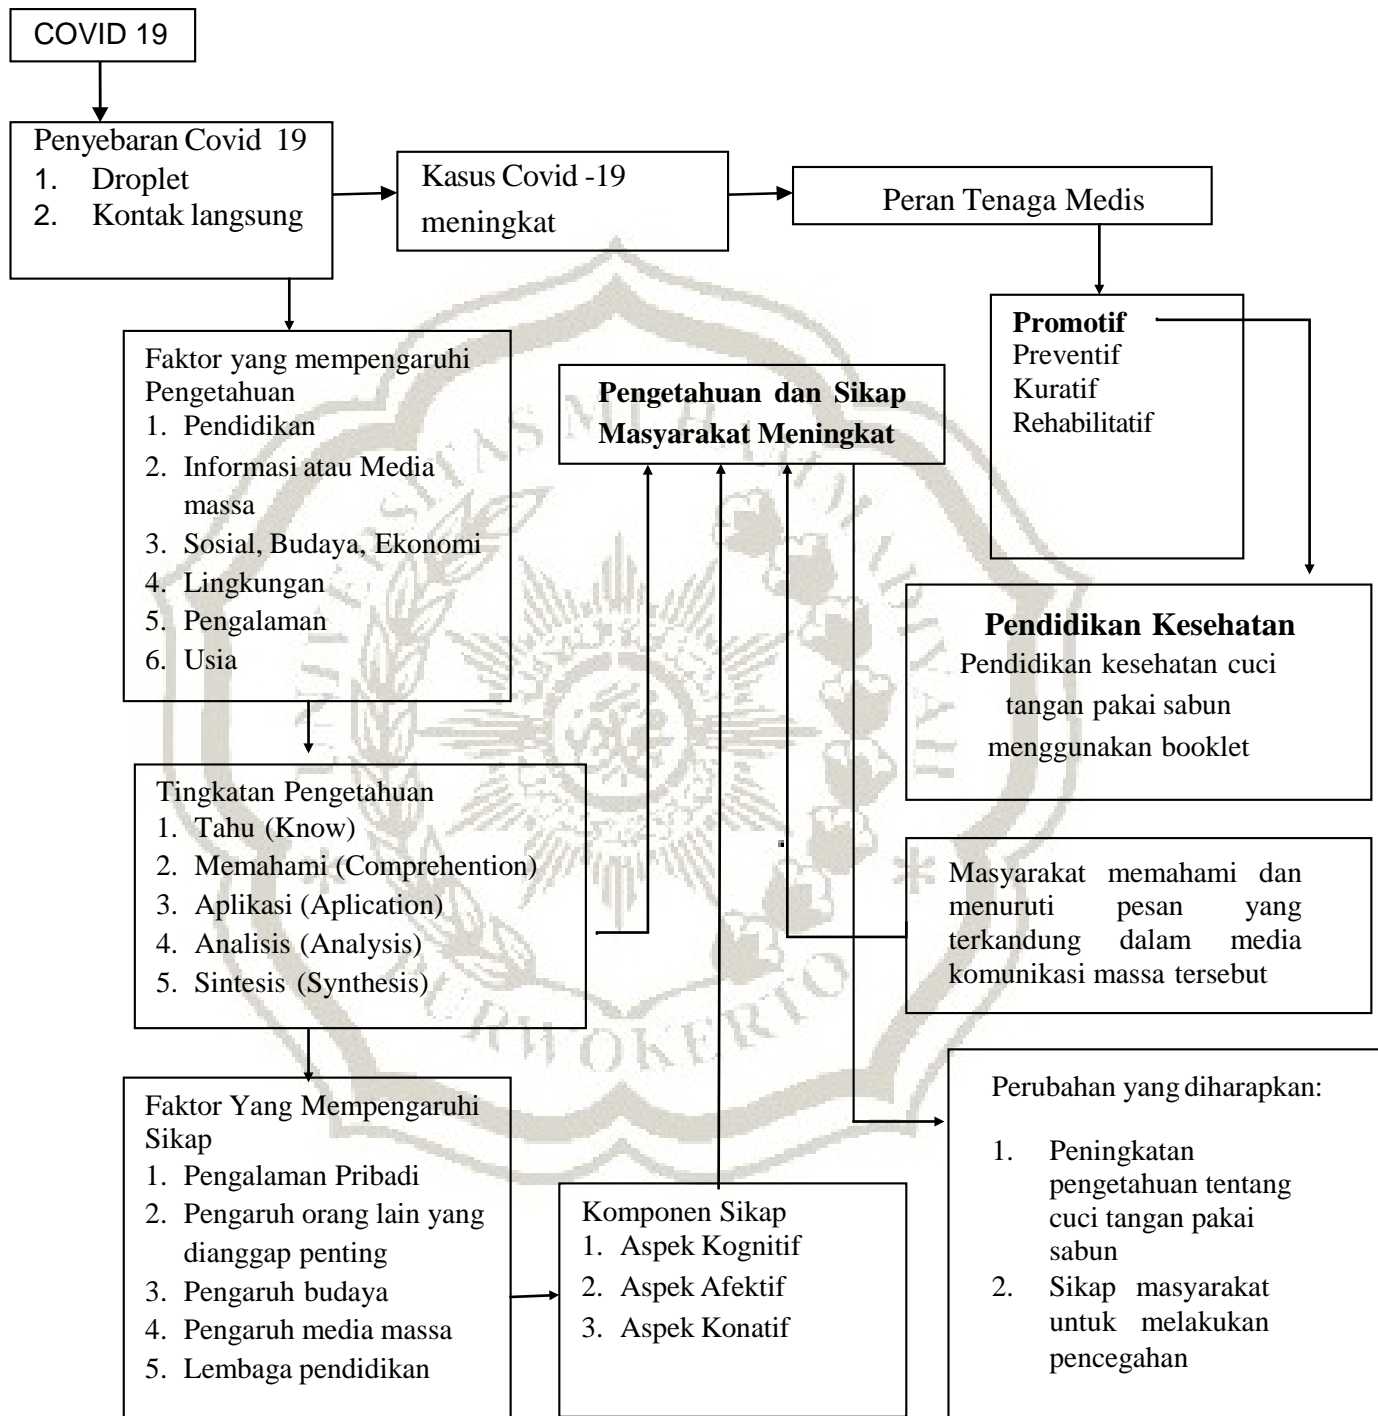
COVID 19

Penyebaran Covid 19
1. Droplet
2. Kontak langsung

Kasus Covid -19 meningkat

Peran Tenaga Medis

Promotif
Preventif
Kuratif
Rehabilitatif

Faktor yang mempengaruhi Pengetahuan
1. Pendidikan
2. Informasi atau Media massa
3. Sosial, Budaya, Ekonomi
4. Lingkungan
5. Pengalaman
6. Usia

Pengetahuan dan Sikap Masyarakat Meningkat

Pendidikan Kesehatan
Pendidikan kesehatan cuci tangan pakai sabun menggunakan booklet

Tingkatan Pengetahuan
1. Tahu (Know)
2. Memahami (Comprehention)
3. Aplikasi (Aplication)
4. Analisis (Analysis)
5. Sintesis (Synthesis)

Masyarakat memahami dan menuruti pesan yang terkandung dalam media komunikasi massa tersebut

Faktor Yang Mempengaruhi Sikap
1. Pengalaman Pribadi
2. Pengaruh orang lain yang dianggap penting
3. Pengaruh budaya
4. Pengaruh media massa
5. Lembaga pendidikan

Komponen Sikap
1. Aspek Kognitif
2. Aspek Afektif
3. Aspek Konatif

Perubahan yang diharapkan:
1. Peningkatan pengetahuan tentang cuci tangan pakai sabun
2. Sikap masyarakat untuk melakukan pencegahan